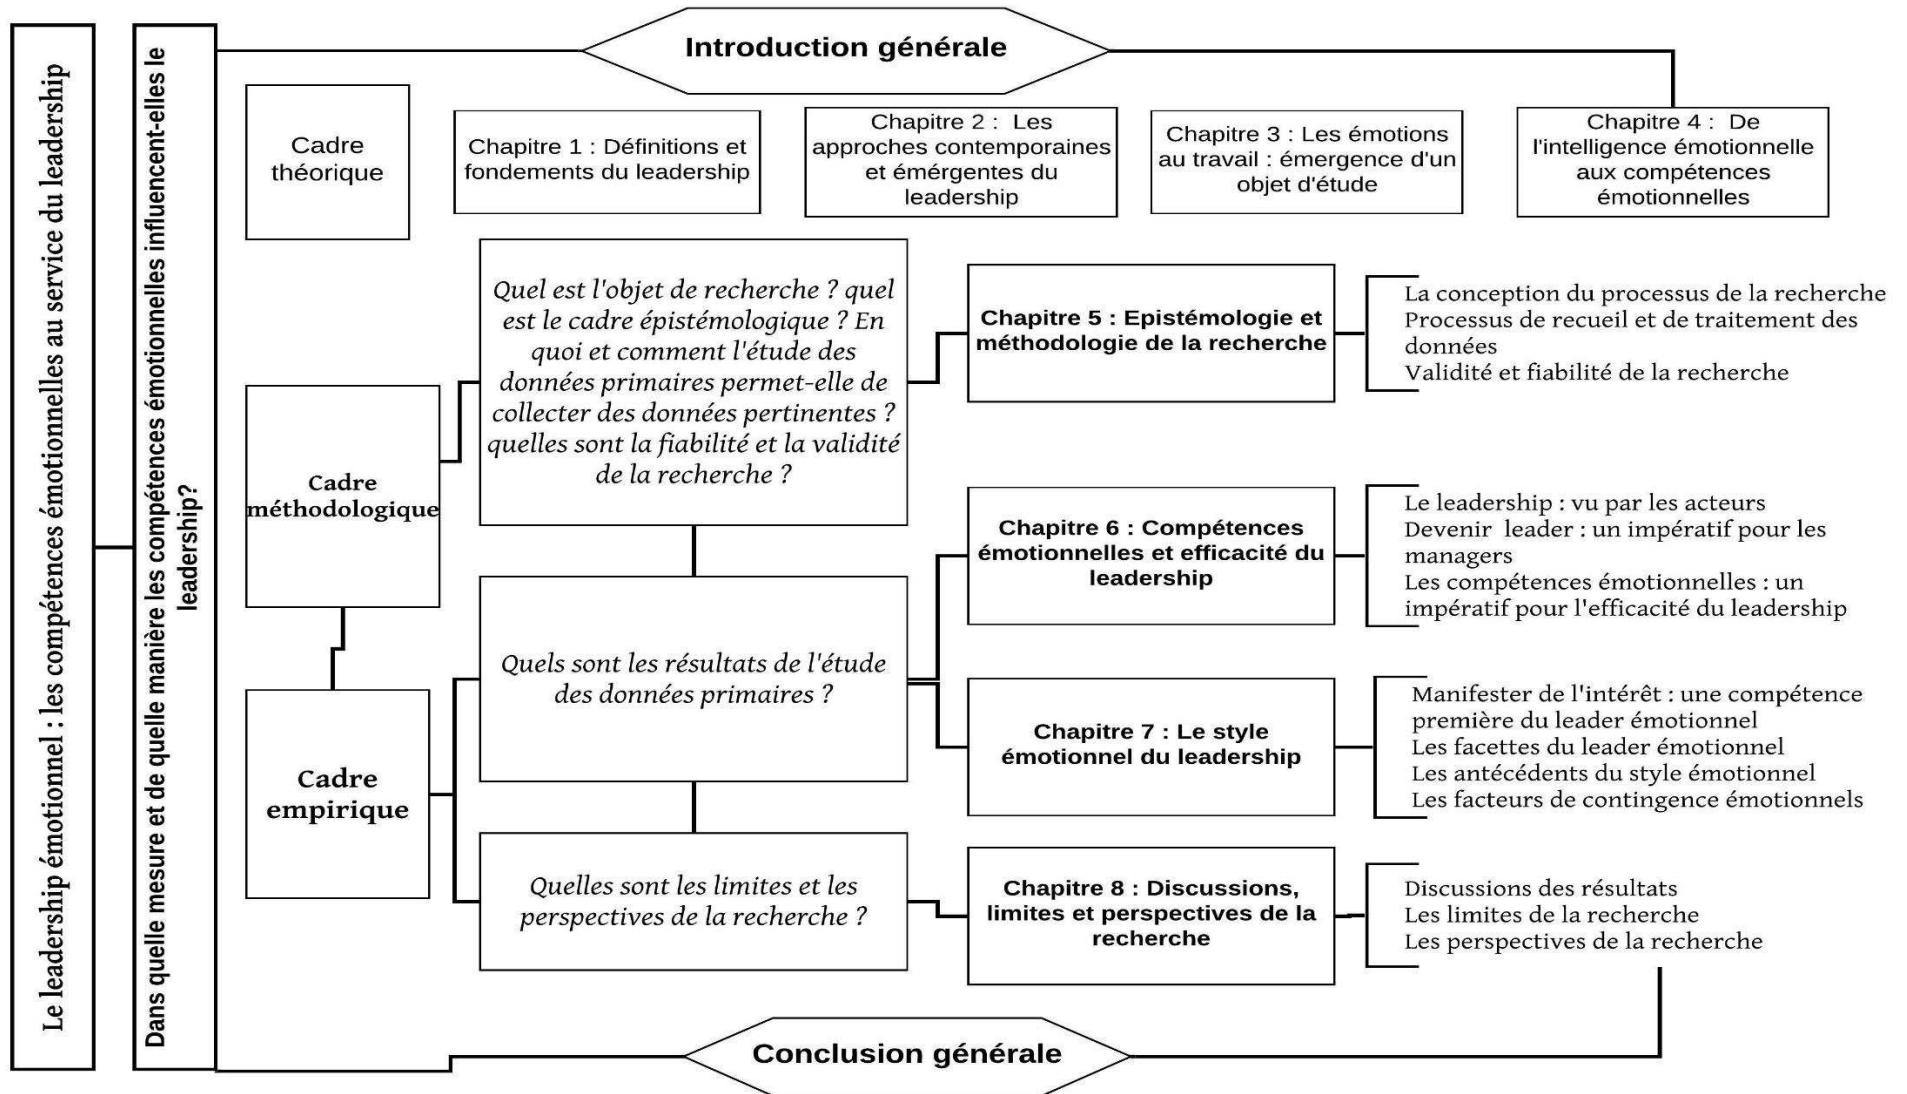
Le leadership émotionnel : les compétences émotionnelles au service du leadership

Dans quelle mesure et de quelle manière les compétences émotionnelles influencent-elles le leadership?

Introduction générale

Cadre théorique

Chapitre 1 : Définitions et fondements du leadership

Chapitre 2 : Les approches contemporaines et émérgentes du leadership

Chapitre 3 : Les émotions au travail : émergence d'un objet d'étude

Chapitre 4 : De l'intelligence émotionnelle aux compétences émotionnelles

Cadre méthodologique

Quel est l'objet de recherche ? quel est le cadre épistémologique ? En quoi et comment l'étude des données primaires permet-elle de collecter des données pertinentes ? quelles sont la fiabilité et la validité de la recherche ?

Chapitre 5 : Epistémologie et méthodologie de la recherche

La conception du processus de la recherche
Processus de recueil et de traitement des données
Validité et fiabilité de la recherche

Cadre empirique

Quels sont les résultats de l'étude des données primaires ?

Chapitre 6 : Compétences émotionnelles et efficacité du leadership

Le leadership : vu par les acteurs
Devenir leader : un impératif pour les managers
Les compétences émotionnelles : un impératif pour l'efficacité du leadership

Chapitre 7 : Le style émotionnel du leadership

Manifester de l'intérêt : une compétence première du leader émotionnel
Les facettes du leader émotionnel
Les antécédents du style émotionnel
Les facteurs de contingence émotionnels

Quelles sont les limites et les perspectives de la recherche ?

Chapitre 8 : Discussions, limites et perspectives de la recherche

Discussions des résultats
Les limites de la recherche
Les perspectives de la recherche

Conclusion générale